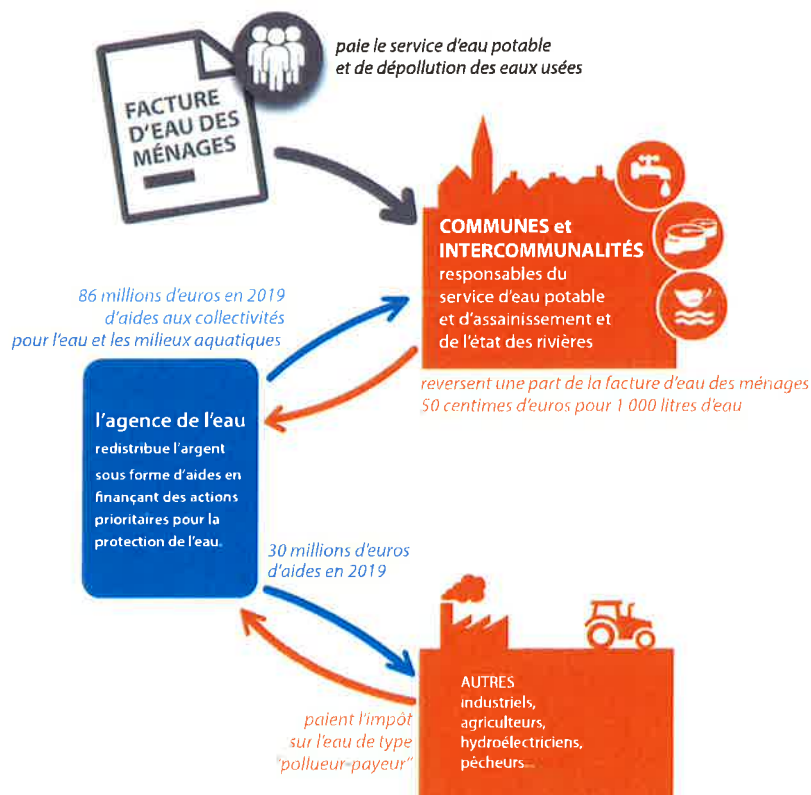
FACTURE D'EAU DES MÉNAGES

paie le service d'eau potable et de dépollution des eaux usées

COMMUNES et INTERCOMMUNALITÉS responsables du service d'eau potable et d'assainissement et de l'état des rivières

86 millions d'euros en 2019 d'aides aux collectivités pour l'eau et les milieux aquatiques

reversent une part de la facture d'eau des ménages 50 centimes d'euros pour 1 000 litres d'eau

l'agence de l'eau redistribue l'argent sous forme d'aides en finançant des actions prioritaires pour la protection de l'eau.

30 millions d'euros d'aides en 2019

paient l'impôt sur l'eau de type "pollueur-payeur"

AUTRES industriels, agriculteurs, hydroélectriciens, pêcheurs...